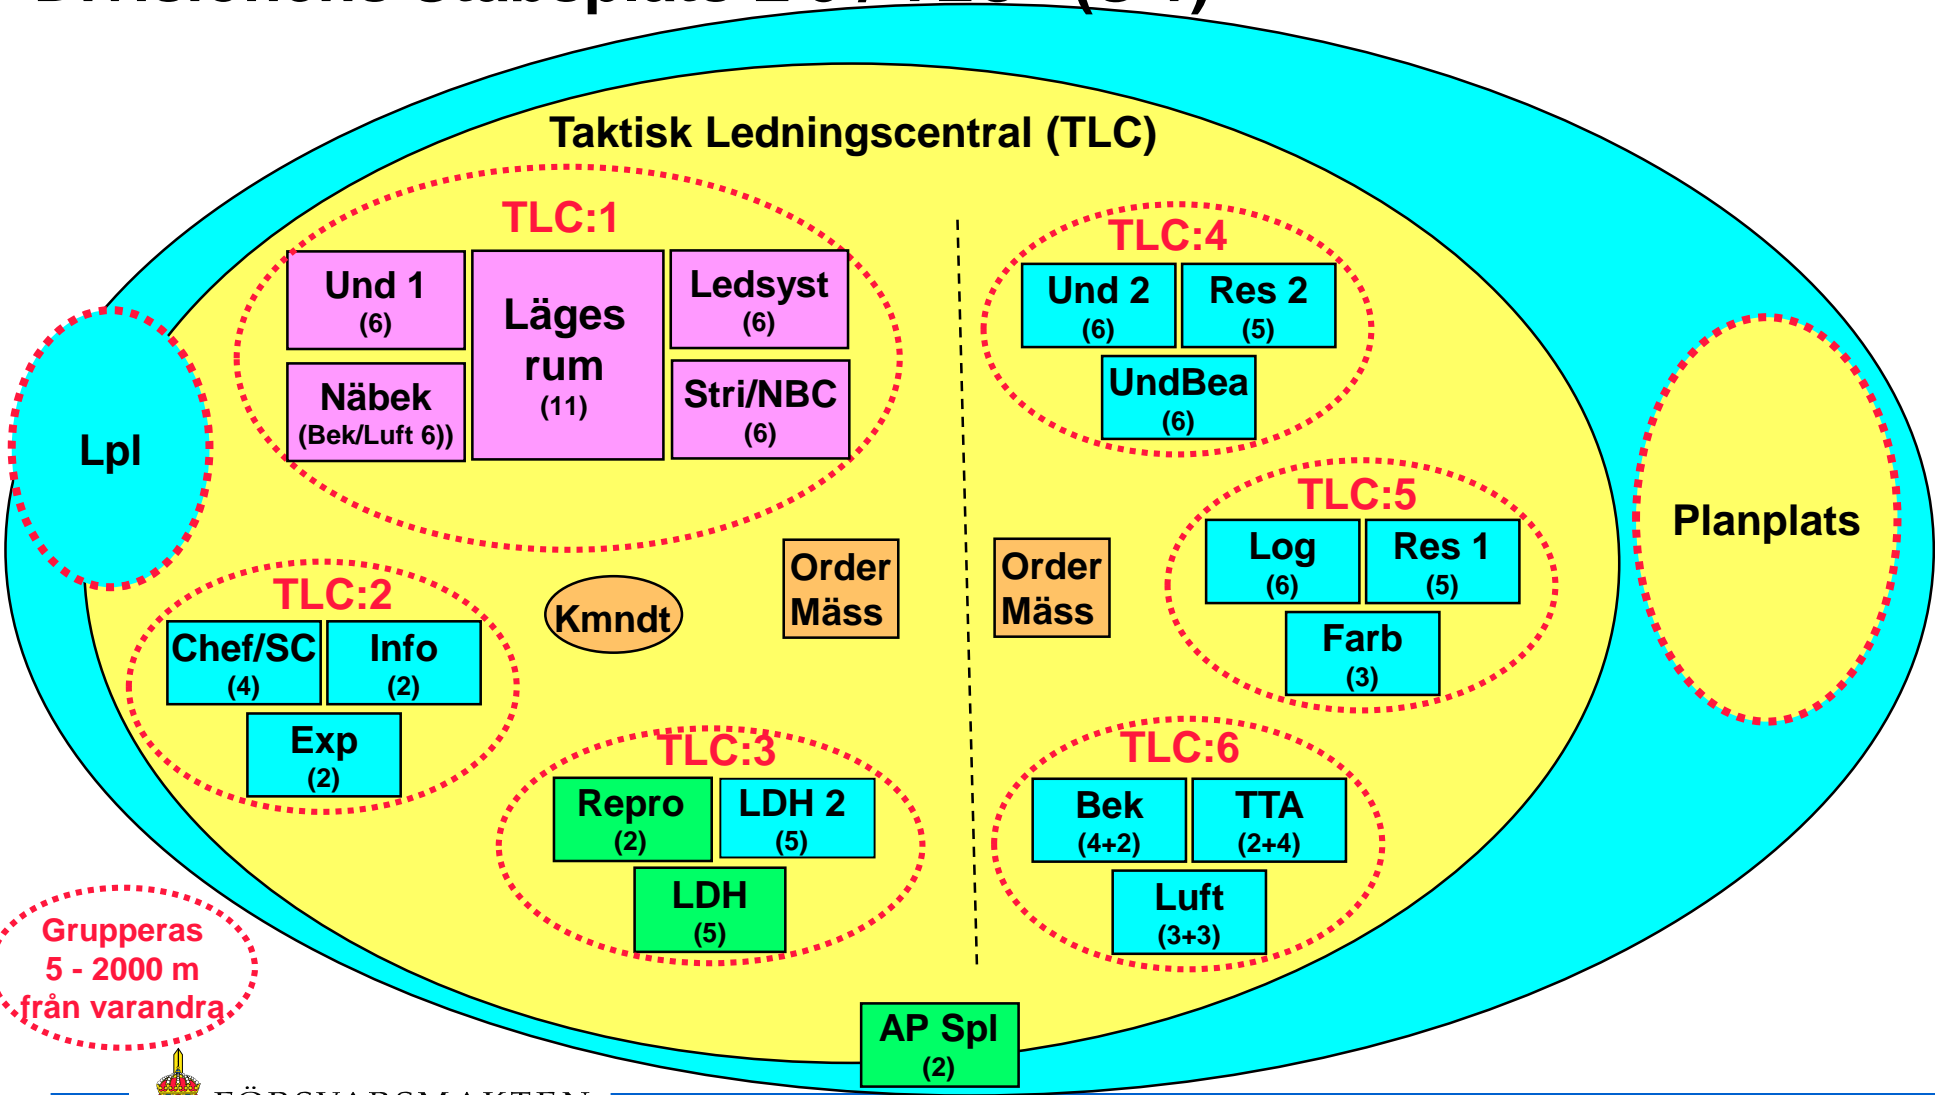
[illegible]

Taktisk Ledningscentral (TLC)

TLC:1

Und 1
(6)

Läges rum
(11)

Ledsyst
(6)

Näbek
(Bek/Luft 6))

Stri/NBC
(6)

TLC:4

Und 2
(6)

Res 2
(5)

UndBea
(6)

Lpl

Planplats

TLC:5

Log
(6)

Res 1
(5)

Farb
(3)

Order Mäss

Order Mäss

Kmndt

TLC:2

Chef/SC
(4)

Info
(2)

Exp
(2)

TLC:3

Repro
(2)

LDH 2
(5)

LDH
(5)

TLC:6

Bek
(4+2)

TTA
(2+4)

Luft
(3+3)

Grupperas 5 - 2000 m från varandra

AP Spl
(2)

FÖRSVARSMAKTEN